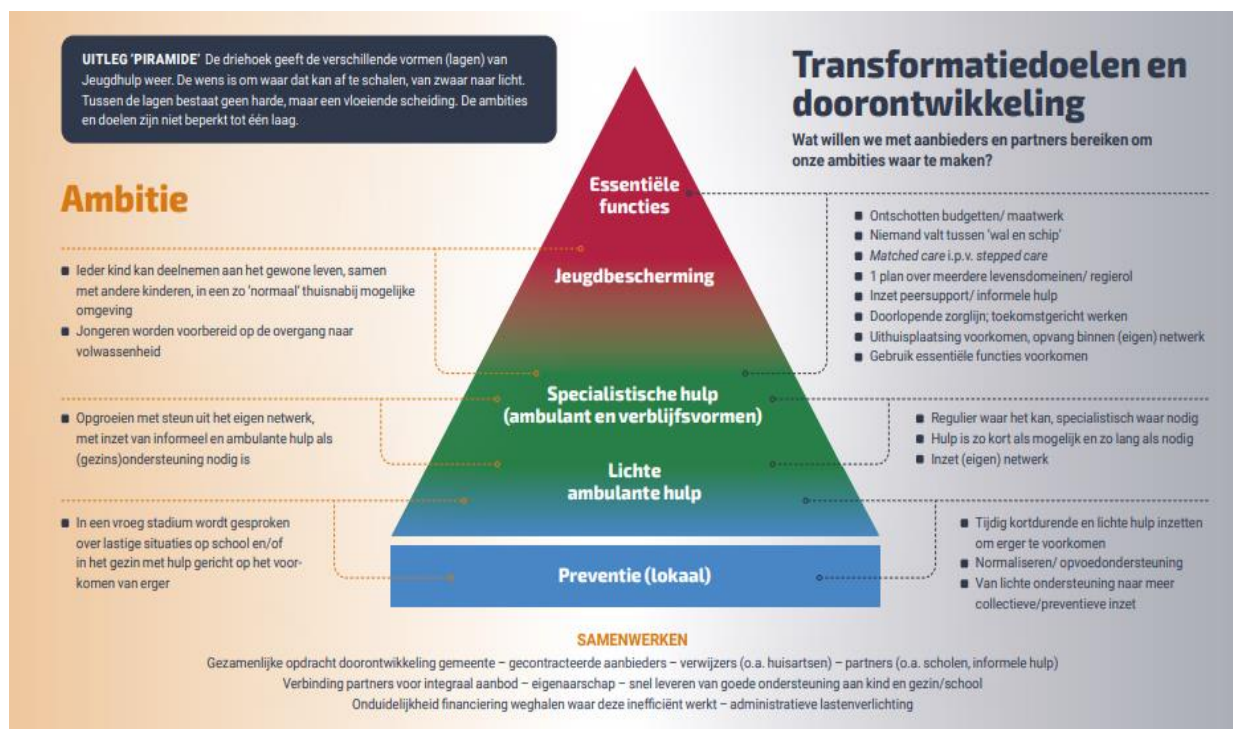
**UITLEG 'PIRAMIDE'** De driehoek geeft de verschillende vormen (lagen) van Jeugdhulp weer. De wens is om waar dat kan af te schalen, van zwaar naar licht. Tussen de lagen bestaat geen harde, maar een vloeiende scheiding. De ambities en doelen zijn niet beperkt tot één laag.

# Transformatiedoelen en doorontwikkeling

**Wat willen we met aanbieders en partners bereiken om onze ambities waar te maken?**

# Ambitie

Essentiële functies

Jeugdbescherming

Specialistische hulp (ambulant en verblijfsvormen)

Lichte ambulante hulp

Preventie (lokaal)

- Ieder kind kan deelnemen aan het gewone leven, samen met andere kinderen, in een zo 'normaal' thuisnabij mogelijke omgeving
- Jongeren worden voorbereid op de overgang naar volwassenheid

- Opgroeien met steun uit het eigen netwerk, met inzet van informeel en ambulante hulp als (gezins)ondersteuning nodig is

- In een vroeg stadium wordt gesproken over lastige situaties op school en/of in het gezin met hulp gericht op het voorkomen van erger

- Ontschotten budgetten/ maatwerk
- Niemand valt tussen 'wal en schip'
- *Matched care* i.p.v. *stepped care*
- 1 plan over meerdere levensdomeinen/ regierol
- Inzet peersupport/ informele hulp
- Doorlopende zorglijn; toekomstgericht werken
- Uithuisplaatsing voorkomen, opvang binnen (eigen) netwerk
- Gebruik essentiële functies voorkomen

- Regulier waar het kan, specialistisch waar nodig
- Hulp is zo kort als mogelijk en zo lang als nodig
- Inzet (eigen) netwerk

- Tijdig kortdurende en lichte hulp inzetten om erger te voorkomen
- Normaliseren/ opvoedondersteuning
- Van lichte ondersteuning naar meer collectieve/preventieve inzet

SAMENWERKEN

Gezamenlijke opdracht doorontwikkeling gemeente – gecontracteerde aanbieders – verwijzers (o.a. huisartsen) – partners (o.a. scholen, informele hulp)

Verbinding partners voor integraal aanbod – eigenaarschap – snel leveren van goede ondersteuning aan kind en gezin/school

Onduidelijkheid financiering weghalen waar deze inefficiënt werkt – administratieve lastenverlichting